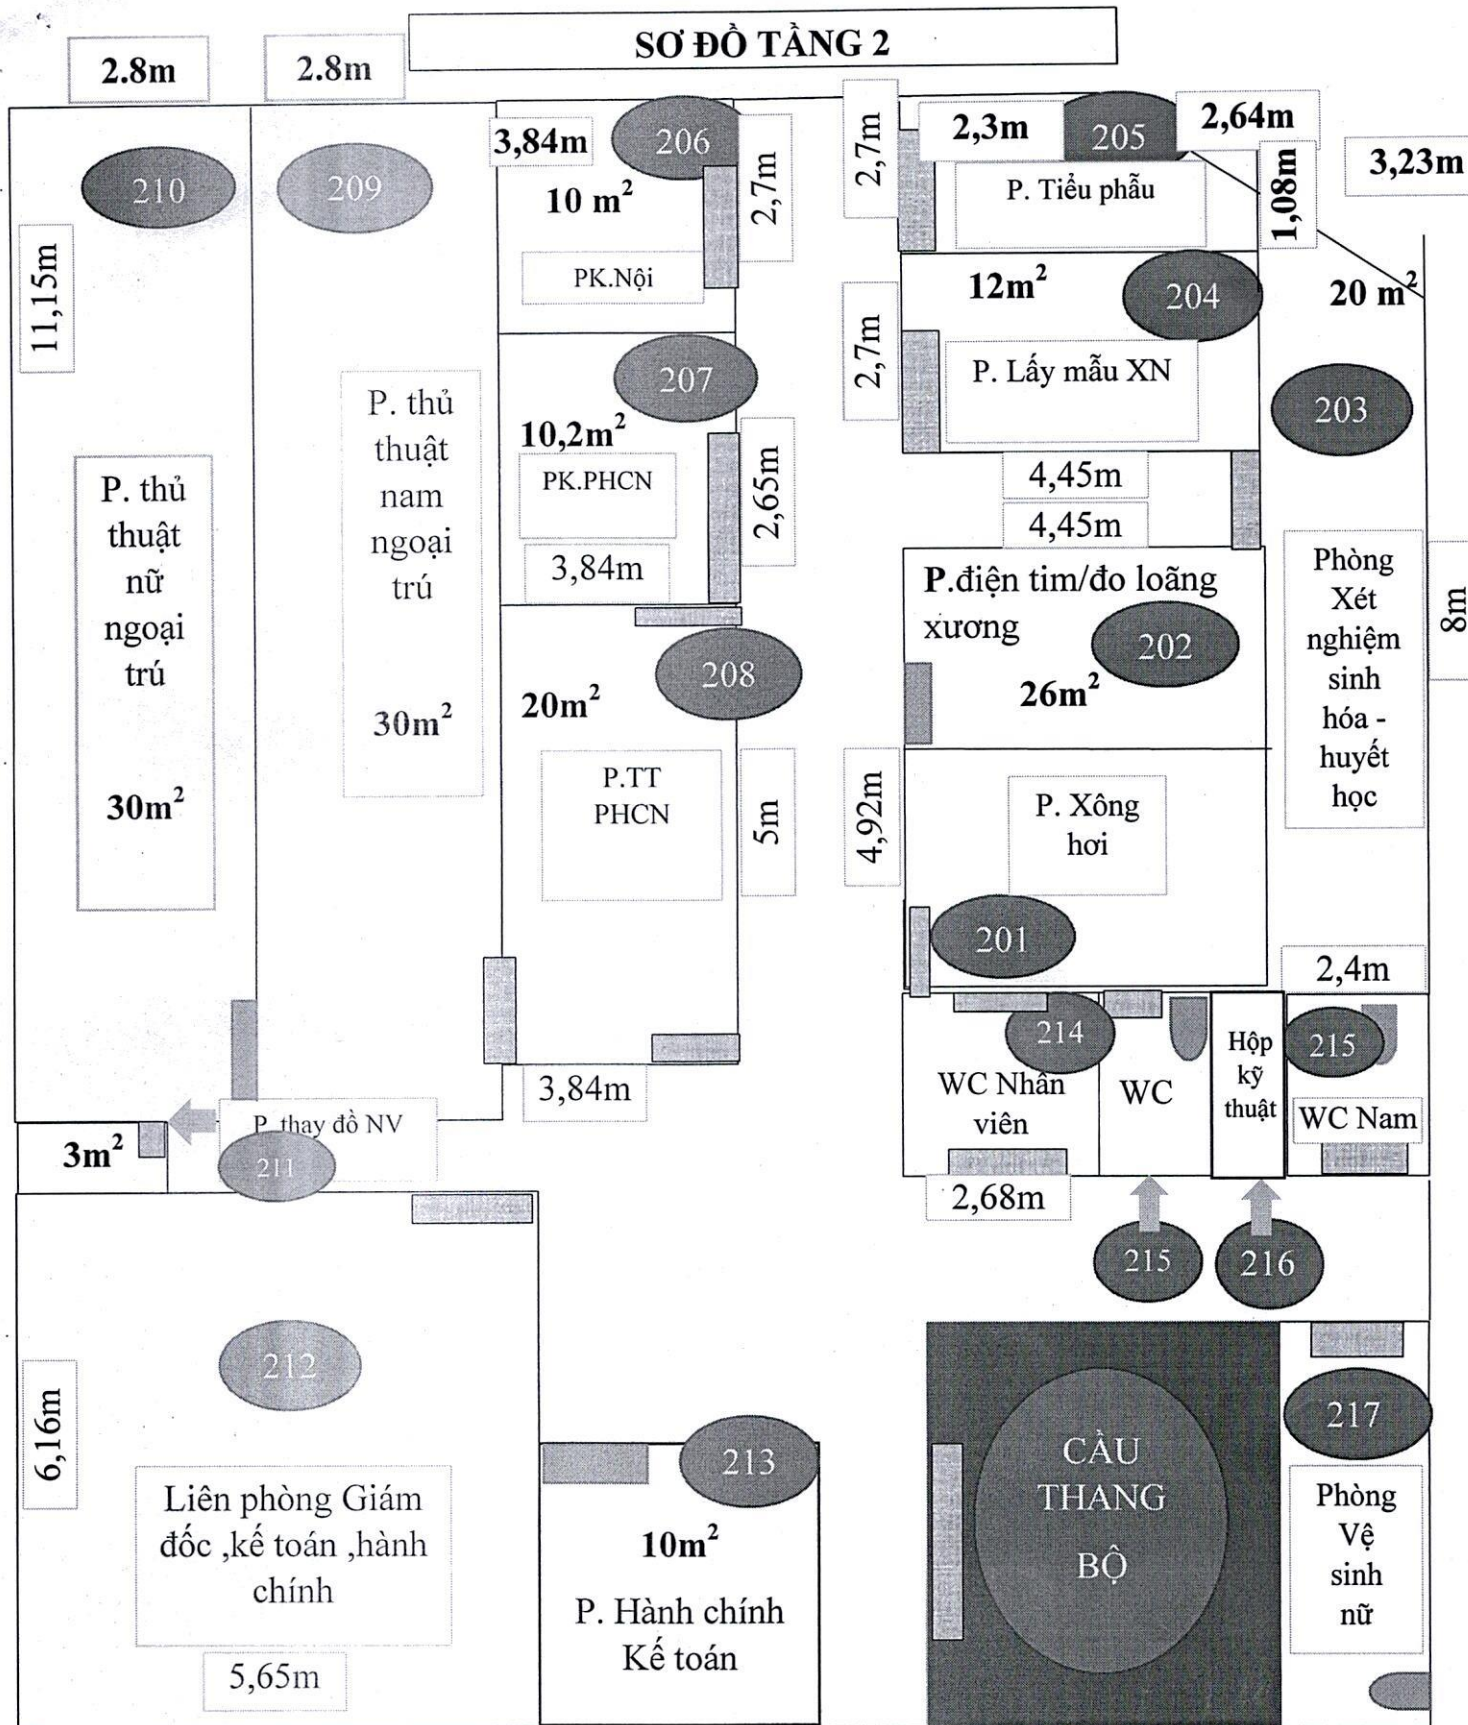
2.8m

2.8m

SƠ ĐỒ TẦNG 2

3,84m

206

2,7m

2,7m

2,3m

205

2,64m

1,08m

3,23m

210

209

10 $m^2$

P. Tiểu phẫu

11,15m

PK.Nội

12$m^2$

204

20 $m^2$

2,7m

P. Lấy mẫu XN

207

203

P. thủ thuật nam ngoại trú

10,2$m^2$

PK.PHCN

2,65m

4,45m

4,45m

P. thủ thuật nữ ngoại trú

3,84m

P.điện tim/đo loãng xương

Phòng Xét nghiệm sinh hóa - huyết học

8m

202

208

26$m^2$

20$m^2$

30$m^2$

30$m^2$

P.TT PHCN

5m

4,92m

P. Xông hơi

201

2,4m

214

Hộp kỹ thuật

215

WC Nhân viên

WC

WC Nam

3,84m

P. thay đồ NV

3$m^2$

211

2,68m

215

216

212

217

6,16m

213

CẦU THANG BỘ

Phòng Vệ sinh nữ

Liên phòng Giám đốc ,kế toán ,hành chính

10$m^2$

P. Hành chính Kế toán

5,65m